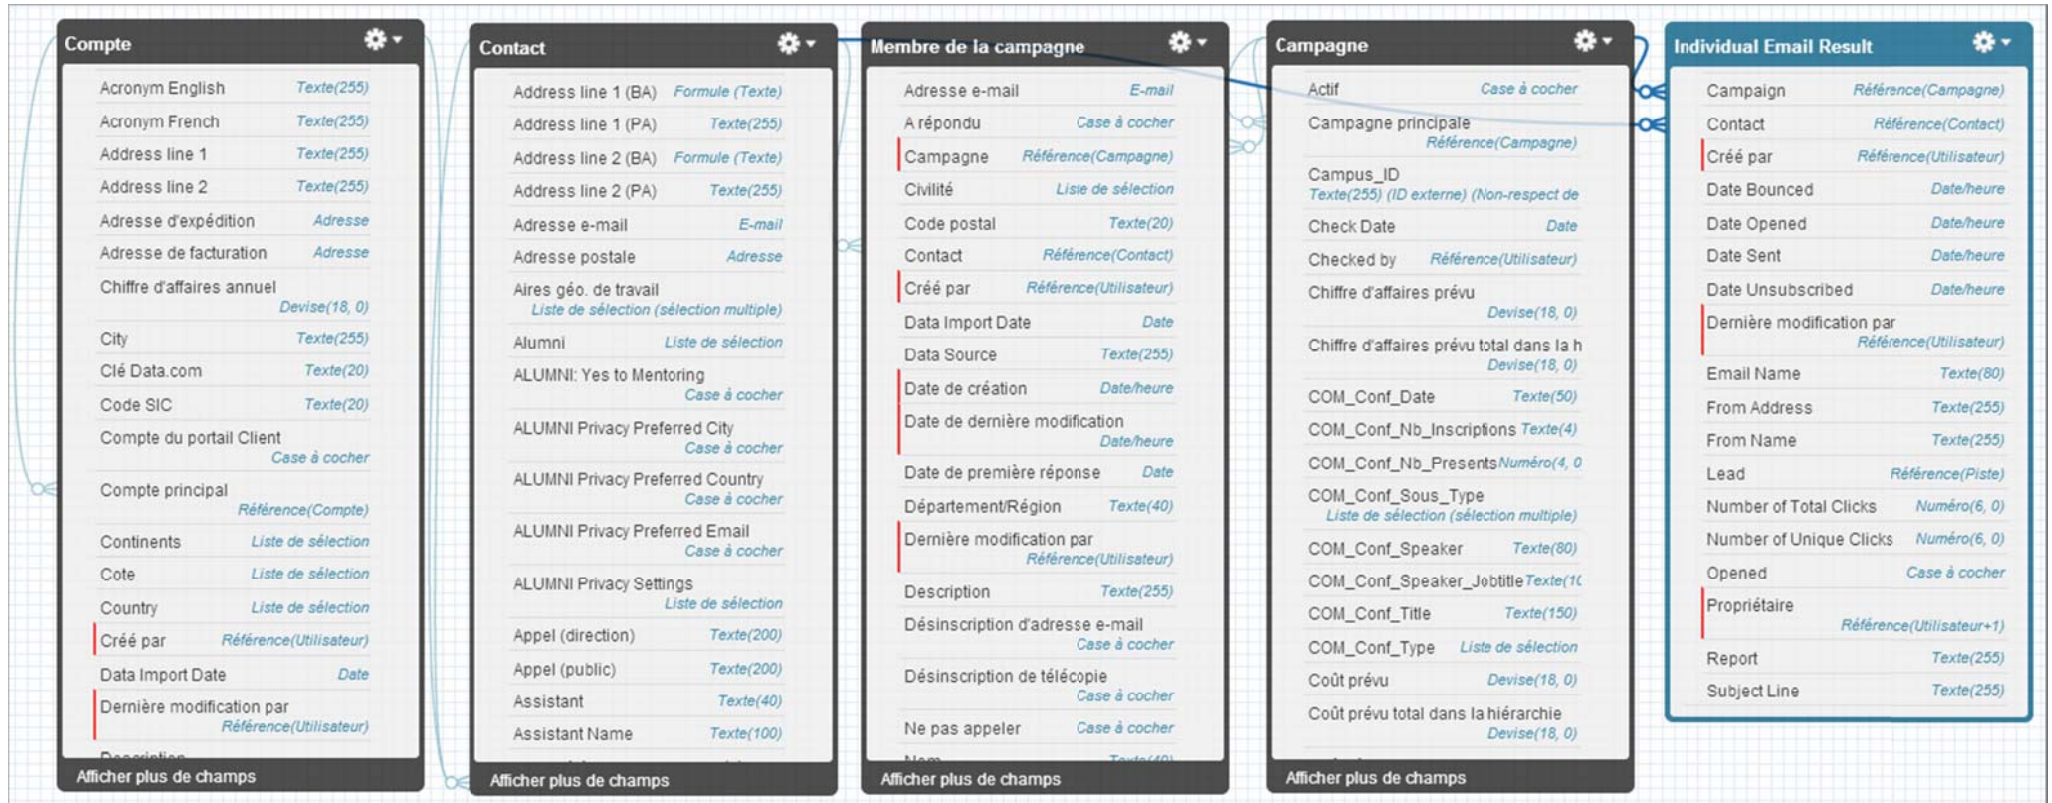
Compte

Acronym English Texte(255)
Acronym French Texte(255)
Address line 1 Texte(255)
Address line 2 Texte(255)
Adresse d'expédition Adresse
Adresse de facturation Adresse
Chiffre d'affaires annuel Devise(18, 0)
City Texte(255)
Clé Data.com Texte(20)
Code SIC Texte(20)
Compte du portail Client Case à cocher
Compte principal Référence(Compte)
Continents Liste de sélection
Cote Liste de sélection
Country Liste de sélection
Créé par Référence(Utilisateur)
Data Import Date Date
Dernière modification par Référence(Utilisateur)
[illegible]

Afficher plus de champs

Contact

Address line 1 (BA) Formule (Texte)
Address line 1 (PA) Texte(255)
Address line 2 (BA) Formule (Texte)
Address line 2 (PA) Texte(255)
Adresse e-mail E-mail
Adresse postale Adresse
Aires géo. de travail Liste de sélection (sélection multiple)
Alumni Liste de sélection
ALUMNI: Yes to Mentoring Case à cocher
ALUMNI Privacy Preferred City Case à cocher
ALUMNI Privacy Preferred Country Case à cocher
ALUMNI Privacy Preferred Email Case à cocher
ALUMNI Privacy Settings Liste de sélection
Appel (direction) Texte(200)
Appel (public) Texte(200)
Assistant Texte(40)
Assistant Name Texte(100)

Afficher plus de champs

Membre de la campagne

Adresse e-mail E-mail
A répondu Case à cocher
Campagne Référence(Campagne)
Civilité Liste de sélection
Code postal Texte(20)
Contact Référence(Contact)
Créé par Référence(Utilisateur)
Data Import Date Date
Data Source Texte(255)
Date de création Date/heure
Date de dernière modification Date/heure
Date de première réponse Date
Département/Région Texte(40)
Dernière modification par Référence(Utilisateur)
Description Texte(255)
Désinscription d'adresse e-mail Case à cocher
Désinscription de télécopie Case à cocher
Ne pas appeler Case à cocher
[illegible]

Afficher plus de champs

Campagne

Actif Case à cocher
Campagne principale Référence(Campagne)
Campus_ID Texte(255) (ID externe) (Non-respect de
Check Date Date
Checked by Référence(Utilisateur)
Chiffre d'affaires prévu Devise(18, 0)
Chiffre d'affaires prévu total dans la h Devise(18, 0)
COM_Conf_Date Texte(50)
COM_Conf_Nb_Inscriptions Texte(4)
COM_Conf_Nb_Presents Numéro(4, 0
COM_Conf_Sous_Type Liste de sélection (sélection multiple)
COM_Conf_Speaker Texte(80)
COM_Conf_Speaker_Jobtitle Texte(1(
COM_Conf_Title Texte(150)
COM_Conf_Type Liste de sélection
Coût prévu Devise(18, 0)
Coût prévu total dans la hiérarchie Devise(18, 0)

Afficher plus de champs

Individual Email Result

Campaign Référence(Campagne)
Contact Référence(Contact)
Créé par Référence(Utilisateur)
Date Bounced Date/heure
Date Opened Date/heure
Date Sent Date/heure
Date Unsubscribed Date/heure
Dernière modification par Référence(Utilisateur)
Email Name Texte(80)
From Address Texte(255)
From Name Texte(255)
Lead Référence(Piste)
Number of Total Clicks Numéro(6, 0)
Number of Unique Clicks Numéro(6, 0)
Opened Case à cocher
Propriétaire Référence(Utilisateur+1)
Report Texte(255)
Subject Line Texte(255)